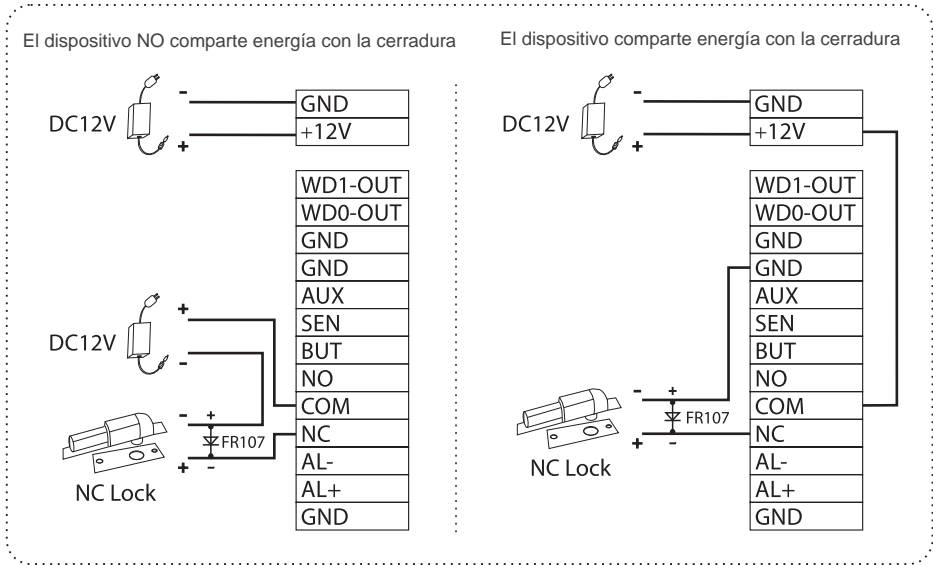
El dispositivo NO comparte energía con la cerradura

DC12V
-
+

| GND |
|---|
| +12V |

| WD1-OUT |
|---|
| WD0-OUT |
| GND |
| GND |
| AUX |
| SEN |
| BUT |
| NO |
| COM |
| NC |
| AL- |
| AL+ |
| GND |

DC12V
+
-

-
+
FR107
+
-
NC Lock

El dispositivo comparte energía con la cerradura

DC12V
-
+

| GND |
|---|
| +12V |

| WD1-OUT |
|---|
| WD0-OUT |
| GND |
| GND |
| AUX |
| SEN |
| BUT |
| NO |
| COM |
| NC |
| AL- |
| AL+ |
| GND |

-
+
FR107
+
-
NC Lock